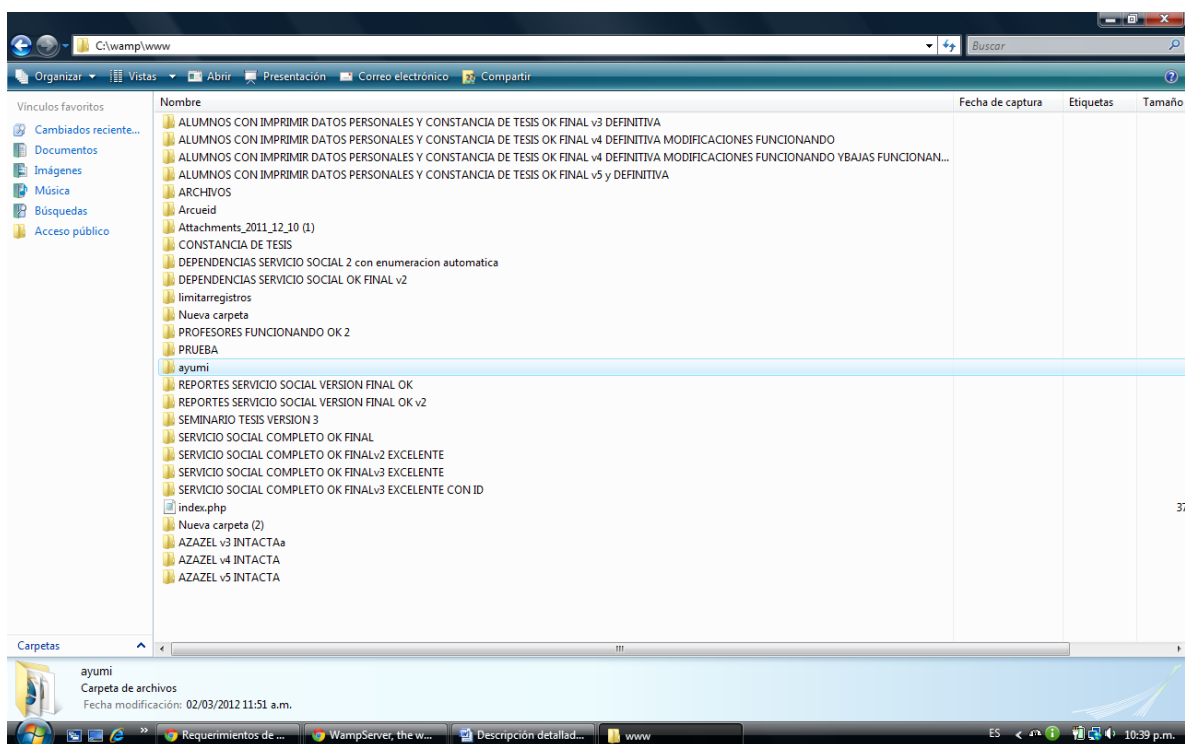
C:\wamp\www

Buscar

Organizar ▾ Vistas ▾ Abrir Presentación Correo electrónico Compartir

Vínculos favoritos
Cambiados reciente...
Documentos
Imágenes
Música
Búsquedas
Acceso público

| Nombre | Fecha de captura | Etiquetas | Tamaño |
|---|---|---|---|
| ALUMNOS CON IMPRIMIR DATOS PERSONALES Y CONSTANCIA DE TESIS OK FINAL v3 DEFINITIVA | | | |
| ALUMNOS CON IMPRIMIR DATOS PERSONALES Y CONSTANCIA DE TESIS OK FINAL v4 DEFINITIVA MODIFICACIONES FUNCIONANDO | | | |
| ALUMNOS CON IMPRIMIR DATOS PERSONALES Y CONSTANCIA DE TESIS OK FINAL v4 DEFINITIVA MODIFICACIONES FUNCIONANDO YBAJAS FUNCIONAN... | | | |
| ALUMNOS CON IMPRIMIR DATOS PERSONALES Y CONSTANCIA DE TESIS OK FINAL v5 y DEFINITIVA | | | |
| ARCHIVOS | | | |
| Arcueid | | | |
| Attachments_2011_12_10 (1) | | | |
| CONSTANCIA DE TESIS | | | |
| DEPENDENCIAS SERVICIO SOCIAL 2 con enumeracion automatica | | | |
| DEPENDENCIAS SERVICIO SOCIAL OK FINAL v2 | | | |
| limitarregistros | | | |
| Nueva carpeta | | | |
| PROFESORES FUNCIONANDO OK 2 | | | |
| PRUEBA | | | |
| ayumi | | | |
| REPORTES SERVICIO SOCIAL VERSION FINAL OK | | | |
| REPORTES SERVICIO SOCIAL VERSION FINAL OK v2 | | | |
| SEMINARIO TESIS VERSION 3 | | | |
| SERVICIO SOCIAL COMPLETO OK FINAL | | | |
| SERVICIO SOCIAL COMPLETO OK FINALv2 EXCELENTE | | | |
| SERVICIO SOCIAL COMPLETO OK FINALv3 EXCELENTE | | | |
| SERVICIO SOCIAL COMPLETO OK FINALv3 EXCELENTE CON ID | | | |
| index.php | | | 37 |
| Nueva carpeta (2) | | | |
| AZAZEL v3 INTACTAa | | | |
| AZAZEL v4 INTACTA | | | |
| AZAZEL v5 INTACTA | | | |

Carpetas

ayumi
Carpeta de archivos
Fecha modificación: 02/03/2012 11:51 a.m.

Requerimientos de ... WampServer, the w... Descripción detallad... www
ES 10:39 p.m.